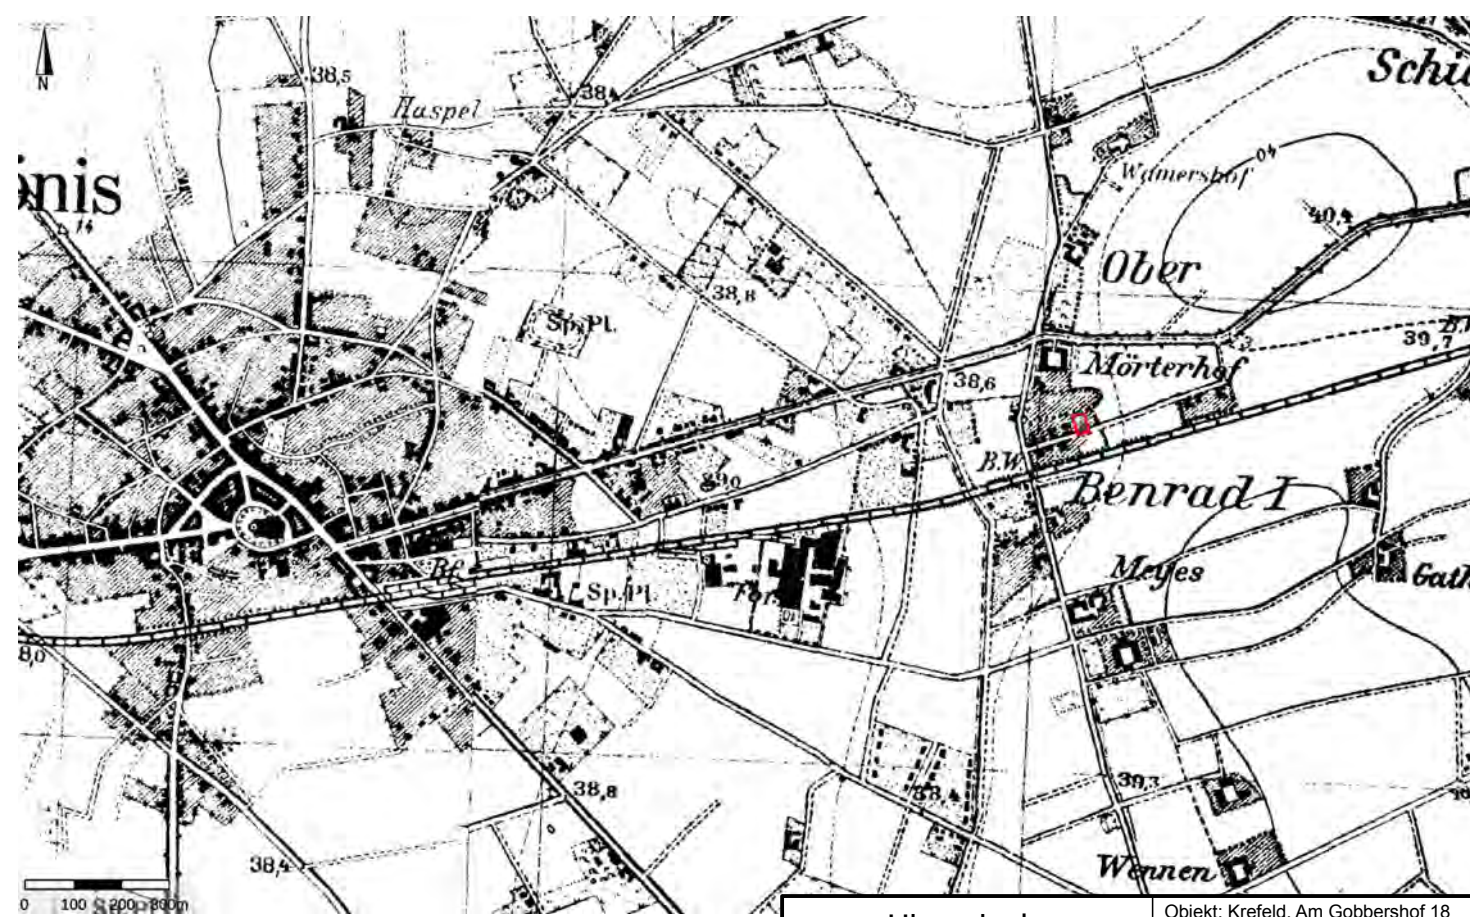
N

38,5

Haspel

38,4

Schu

nis

Wamershof

04

40,4

Ober

38,8

Sp.Pl.

Mörterhof

39,7

38,6

B.W.

Benrad I

38,0

Bf.

Sp.Pl.

Fa.

Meyes

Gath

8,0

38,8

39,3

38,3

38,4

Wennen

0 100 200 300m

Objekt: Krefeld, Am Gobbershof 18